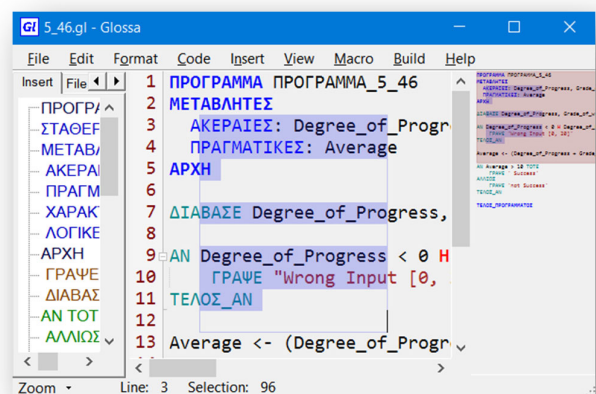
Gl 5_46.gl - Glossa

File Edit Format Code Insert View Macro Build Help

Insert File

ΠΡΟΓΡΑ
ΣΤΑΘΕΡ
ΜΕΤΑΒ
ΑΚΕΡΑΙ
ΠΡΑΓΜ
ΧΑΡΑΚΤ
ΛΟΓΙΚΕ
ΑΡΧΗ
ΓΡΑΨΕ
ΔΙΑΒΑΣ
ΑΝ ΤΟΤ
ΑΛΛΙΩΣ

1 ΠΡΟΓΡΑΜΜΑ ΠΡΟΓΡΑΜΜΑ_5_46
2 ΜΕΤΑΒΛΗΤΕΣ
3 ΑΚΕΡΑΙΕΣ: Degree_of_Progr
4 ΠΡΑΓΜΑΤΙΚΕΣ: Average
5 ΑΡΧΗ
6
7 ΔΙΑΒΑΣΕ Degree_of_Progress,
8
9 ΑΝ Degree_of_Progress < 0 Η
10 ΓΡΑΨΕ "Wrong Input [0,
11 ΤΕΛΟΣ_ΑΝ
12
13 Average <- (Degree_of_Progr

Zoom Line: 3 Selection: 96